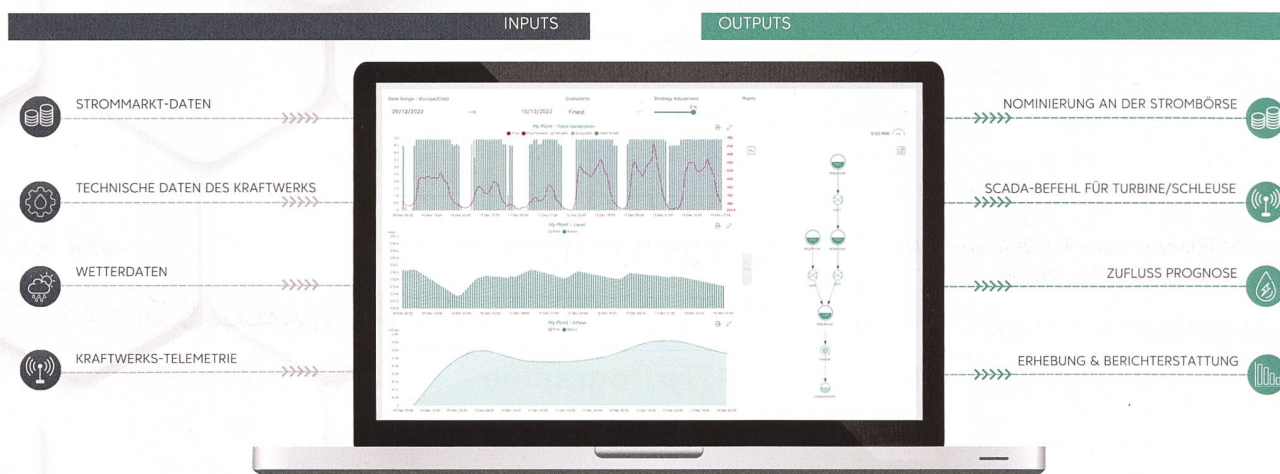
INPUTS

OUTPUTS

STROMMARKT-DATEN

TECHNISCHE DATEN DES KRAFTWERKS

WETTERDATEN

KRAFTWERKS-TELEMETRIE

NOMINIERUNG AN DER STROMBÖRSE

SCADA-BEFEHL FÜR TURBINE/SCHLEUSE

ZUFLUSS PROGNOSE

ERHEBUNG & BERICHTERSTATTUNG

Date Range - (Europe/Oslo)

09/12/2022

13/12/2022

Finest

My Plant - Total Generation

My Plant - Level

My Plant - Inflow